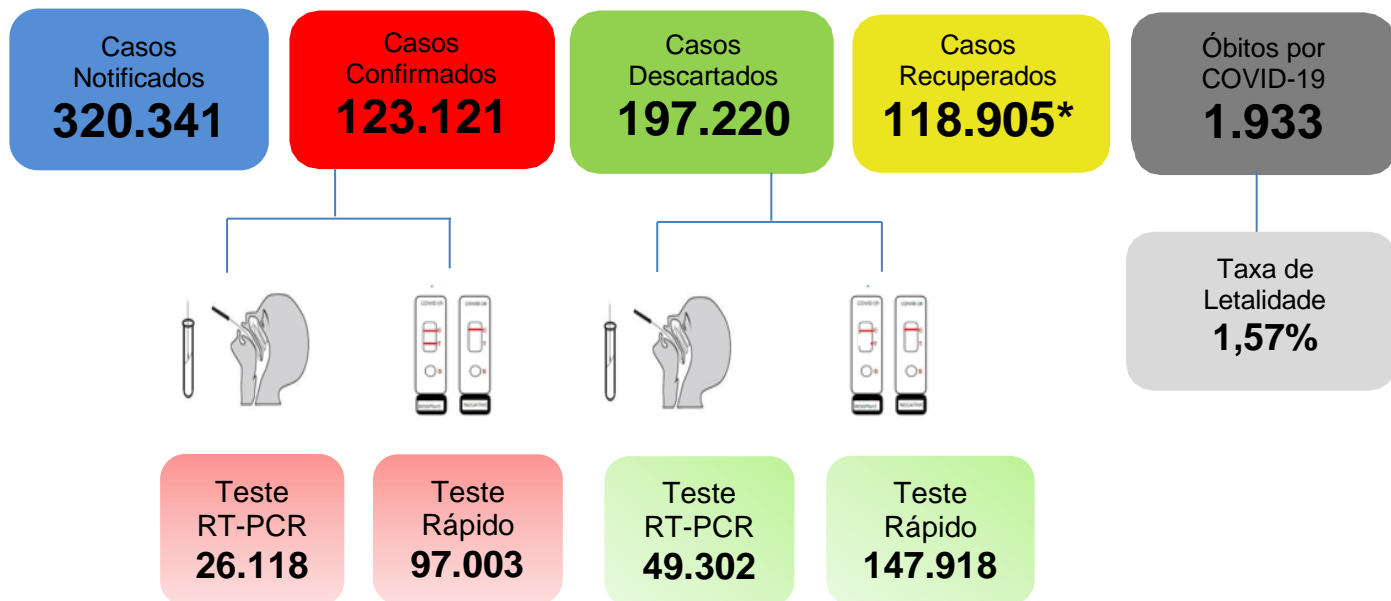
Casos Notificados
320.341

Casos Confirmados
123.121

Casos Descartados
197.220

Casos Recuperados
118.905*

Óbitos por COVID-19
1.933

Taxa de Letalidade
1,57%

Teste RT-PCR
26.118

Teste Rápido
97.003

Teste RT-PCR
49.302

Teste Rápido
147.918